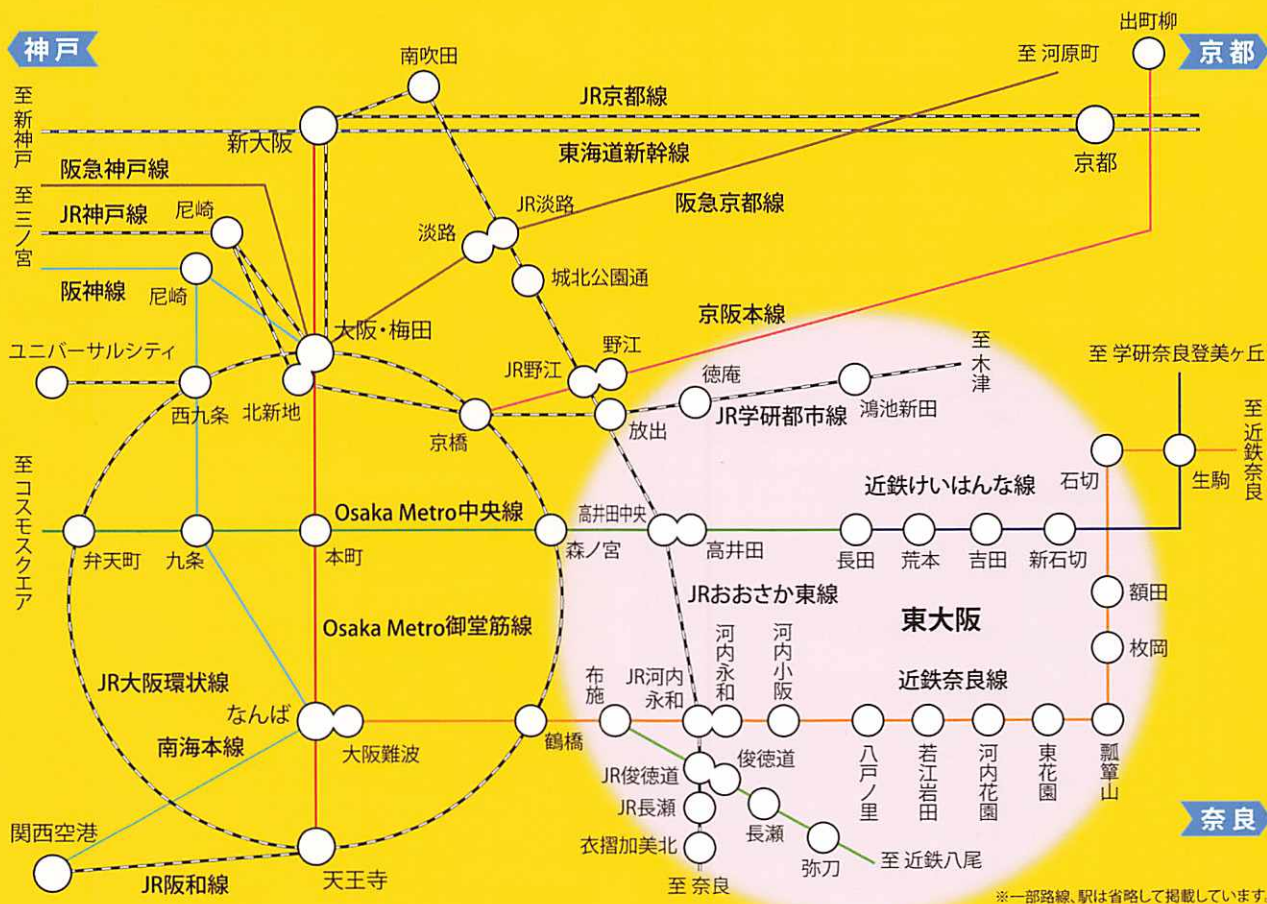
神戸
京都
奈良

至新神戸
至三ノ宮
阪急神戸線
JR神戸線
阪神線
尼崎
尼崎
新大阪
南吹田
JR京都線
東海道新幹線
至 河原町
出町柳
京都
淡路
JR淡路
阪急京都線
城北公園通
大阪・梅田
ユニバーサルシティ
西九条
北新地
京橋
JR野江
野江
京阪本線
放出
徳庵
JR学研都市線
鴻池新田
至木津
至 学研奈良登美ヶ丘
至近鉄奈良
石切
生駒
近鉄けいはんな線
至コスモスクエア
弁天町
九条
本町
Osaka Metro中央線
森ノ宮
高井田中央
高井田
長田
荒本
吉田
新石切
額田
枚岡
JRおおさか東線
東大阪
Osaka Metro御堂筋線
JR大阪環状線
なんば
大阪難波
南海本線
鶴橋
布施
JR河内永和
河内永和
河内小阪
近鉄奈良線
八戸ノ里
若江岩田
河内花園
東花園
瓢箪山
JR俊徳道
俊徳道
JR長瀬
長瀬
衣摺加美北
弥刀
至 近鉄八尾
至 奈良
関西空港
JR阪和線
天王寺
※一部路線、駅は省略して掲載しています。